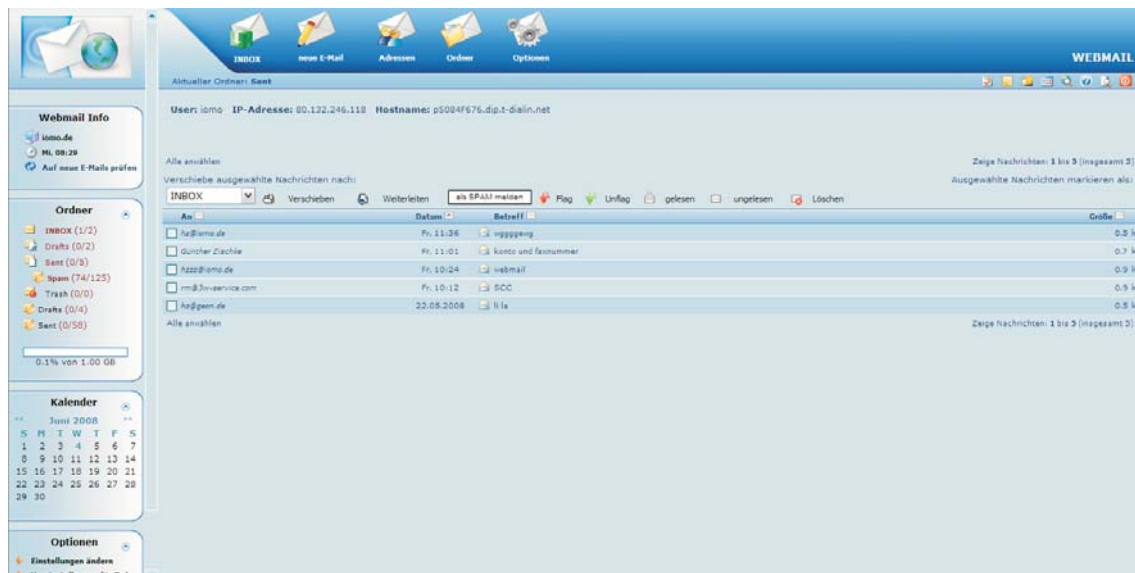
INBOX neue E-Mail Adressen Ordner Optionen

WEBMAIL

Aktueller Ordner: Sent

Webmail Info

iomo.de

Mi. 08:29

Auf neue E-Mails prüfen

User: iomo IP-Adresse: 80.122.246.118 Hostname: p5084F676.dip.t-dialin.net

Alle anwählen

Zeige Nachrichten: 1 bis 5 (insgesamt 5)

Verschiebe ausgewählte Nachrichten nach:

Ausgewählte Nachrichten markieren als:

INBOX Verschieben Weiterleiten als SPAM melden Flag Unflag gelesen ungelesen Löschen

| An | Datum | Betreff | Größe |
|---|---|---|---|
| hz@iomo.de | Fr. 11:36 | wggggwrg | 0.5 k |
| Günther Zischke | Fr. 11:01 | konto und faxnummer | 0.7 k |
| hzzz@iomo.de | Fr. 10:24 | webmail | 0.9 k |
| rm@3w-service.com | Fr. 10:12 | SCC | 0.5 k |
| hz@geon.de | 23.05.2008 | li la | 0.5 k |

Alle anwählen

Zeige Nachrichten: 1 bis 5 (insgesamt 5)

Ordner

INBOX (1/2)
Drafts (0/2)
Sent (0/5)
Spam (74/125)
Trash (0/0)
Drafts (0/4)
Sent (0/58)

0.1% von 1.00 GB

Kalender

Juni 2008

| S | M | T | W | T | F | S |
|---|---|---|---|---|---|---|
| 1 | 2 | 3 | 4 | 5 | 6 | 7 |
| 8 | 9 | 10 | 11 | 12 | 13 | 14 |
| 15 | 16 | 17 | 18 | 19 | 20 | 21 |
| 22 | 23 | 24 | 25 | 26 | 27 | 28 |
| 29 | 30 | | | | | |

Optionen

Einstellungen ändern